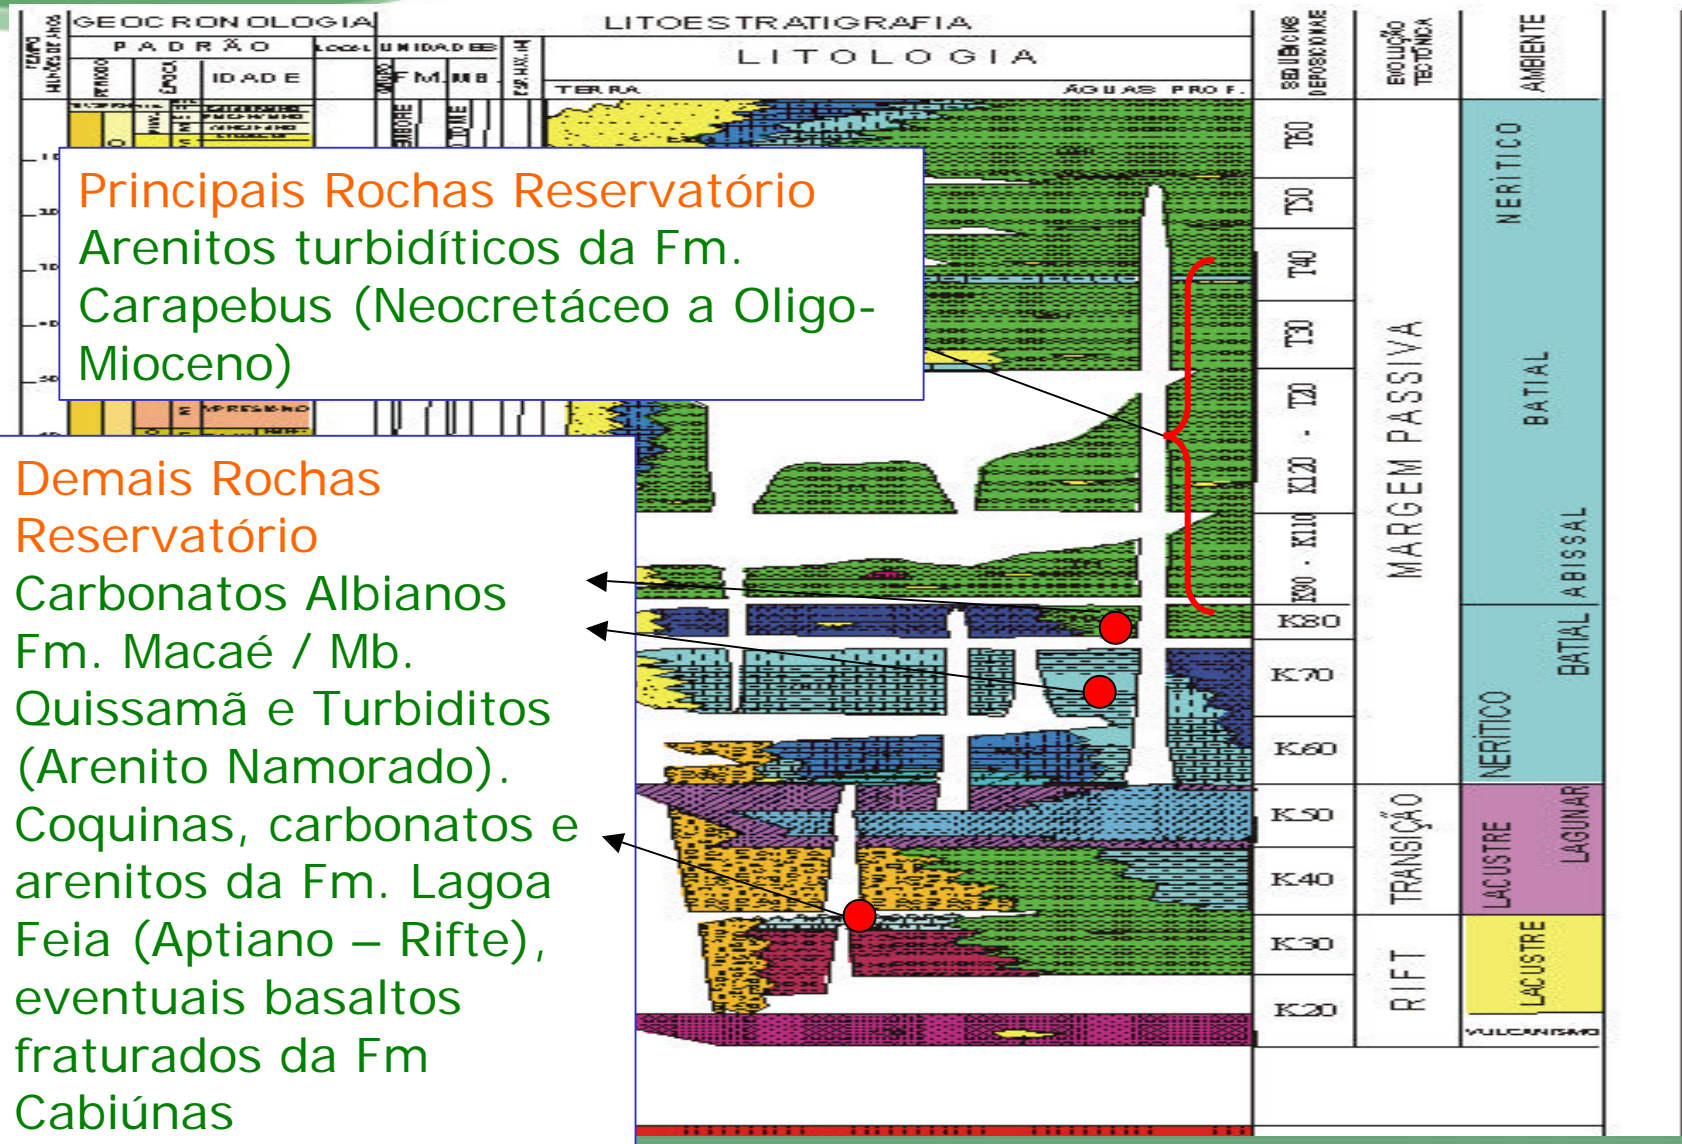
GEOCRONOLOGIA

LITOESTRATIGRAFIA

LITOLOGIA

PADRÃO

IDADE

UNIDADE

FM. MB.

TERRA

ÁGUAS PROF.

SEQUÊNCIAS DEPOSICIONAIS

EVOLUÇÃO TECTÔNICA

AMBIENTE

Principais Rochas Reservatório
Arenitos turbidíticos da Fm. Carapebus (Neocretáceo a Oligo-Mioceno)

Demais Rochas Reservatório
Carbonatos Albianos Fm. Macaé / Mb. Quissamã e Turbiditos (Arenito Namorado).
Coquinas, carbonatos e arenitos da Fm. Lagoa Feia (Aptiano – Rifte), eventuais basaltos fraturados da Fm Cabiúnas

T60
T50
T40
T30
T20 - K120
K90 - K110
K80
K70
K60
K50
K40
K30
K20

MARGEM PASSIVA
TRANSIÇÃO
RIFT

NERÍTICO
BATIAL
BATIAL ABISSAL
NERÍTICO
LACUSTRE
LAGUNAR
LACUSTRE
VULCANISMO